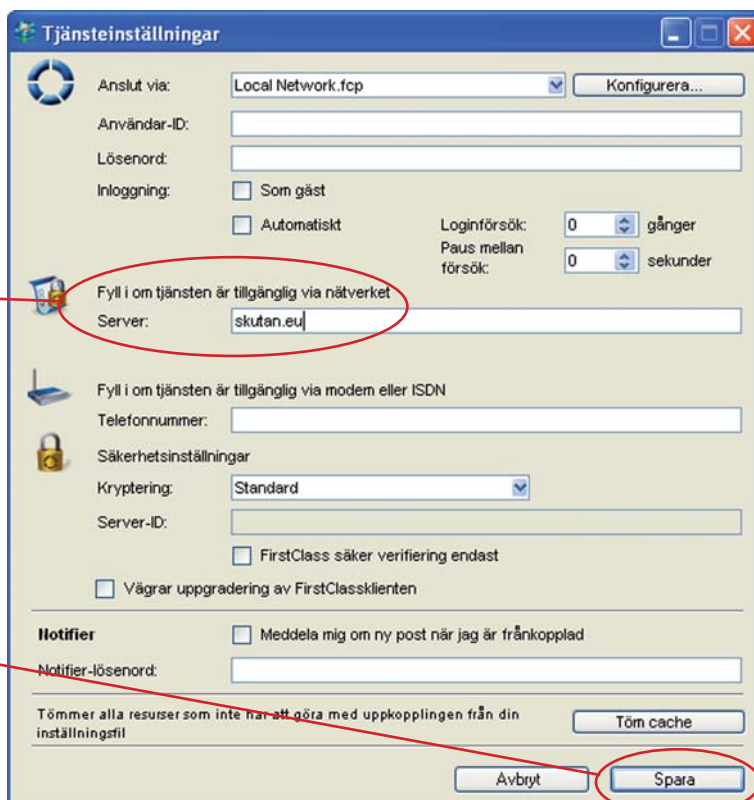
Tjänsteinställningar

Anslut via: Local Network.fcp Konfigurera...

Användar-ID:

Lösenord:

Inloggning: Som gäst

Automatiskt Loginförsök: 0 gånger

Paus mellan försök: 0 sekunder

Fyll i om tjänsten är tillgänglig via nätverket

Server: skutan.eu

Fyll i om tjänsten är tillgänglig via modem eller ISDN

Telefonnummer:

Säkerhetsinställningar

Kryptering: Standard

Server-ID:

FirstClass säker verifiering endast

Vägrar uppgradering av FirstClassklienten

Notifier Meddela mig om ny post när jag är frånkopplad

Notifier-lösenord:

Tömmer alla resurser som inte har att göra med uppkopplingen från din inställningsfil

Töm cache

Avbryt Spara